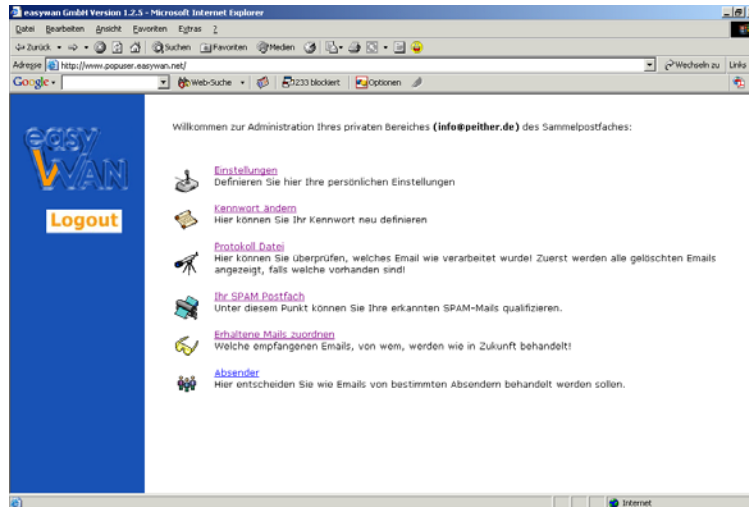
easywan GmbH Version 1.2.5 - Microsoft Internet Explorer

Datei Bearbeiten Ansicht Favoriten Extras ?

Zurück Suchen Favoriten Medien

Adresse http://www.popuser.easywan.net/ Wechseln zu Links

Google Web-Suche 2233 blockiert Optionen

easy WAN

Logout

Willkommen zur Administration Ihres privaten Bereiches **(info@peither.de)** des Sammelpostfaches:

Einstellungen
Definieren Sie hier Ihre persönlichen Einstellungen

Kennwort ändern
Hier können Sie Ihr Kennwort neu definieren

Protokoll Datei
Hier können Sie überprüfen, welches Email wie verarbeitet wurde! Zuerst werden alle gelöschten Emails angezeigt, falls welche vorhanden sind!

Ihr SPAM Postfach
Unter diesem Punkt können Sie Ihre erkannten SPAM-Mails qualifizieren.

Erhaltene Mails zuordnen
Welche empfangenen Emails, von wem, werden wie in Zukunft behandelt!

Absender
Hier entscheiden Sie wie Emails von bestimmten Absendern behandelt werden sollen.

Internet